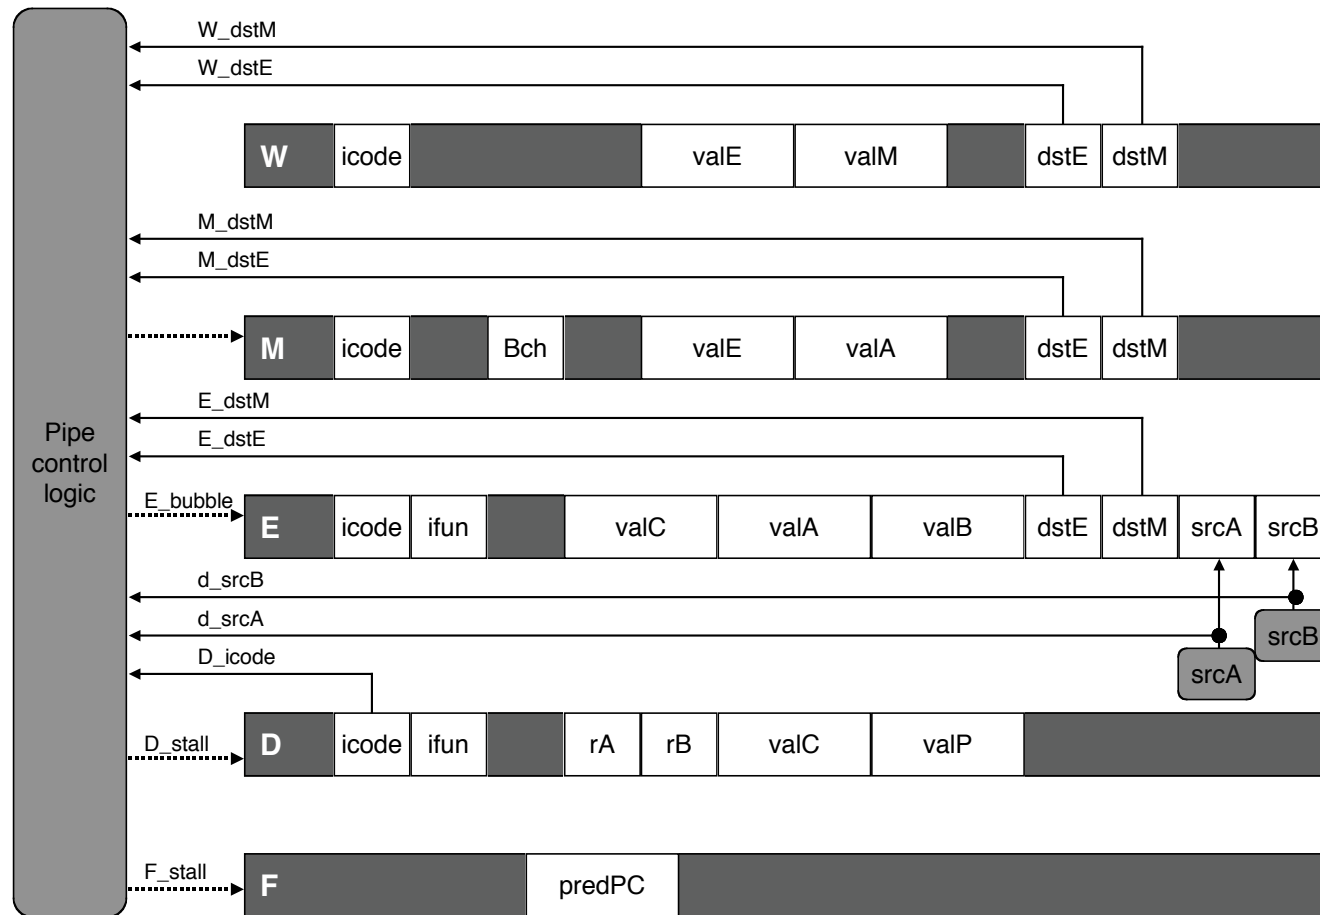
W_dstM
W_dstE

W icode valE valM dstE dstM

M_dstM
M_dstE

M icode Bch valE valA dstE dstM

E_dstM
E_dstE

Pipe control logic

E_bubble

E icode ifun valC valA valB dstE dstM srcA srcB

d_srcB
d_srcA
D_icode

srcB
srcA

D_stall

D icode ifun rA rB valC valP

F_stall

F predPC